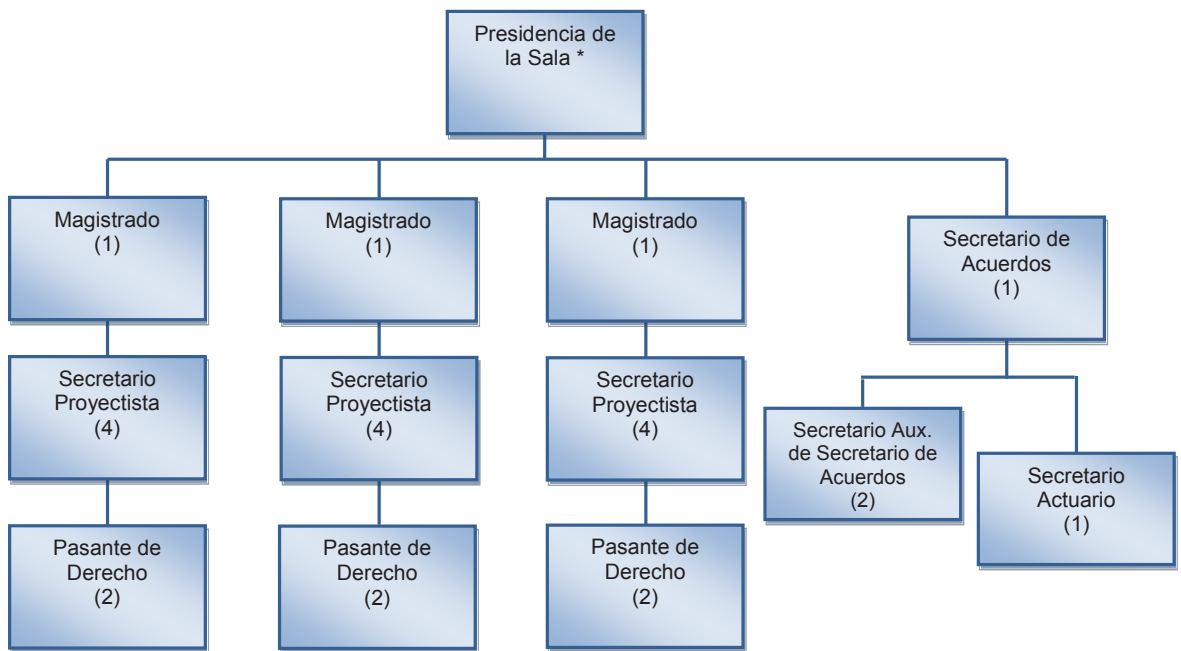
Presidencia de la Sala *

Magistrado (1)

Secretario Proyectista (4)

Pasante de Derecho (2)

Magistrado (1)

Secretario Proyectista (4)

Pasante de Derecho (2)

Magistrado (1)

Secretario Proyectista (4)

Pasante de Derecho (2)

Secretario de Acuerdos (1)

Secretario Aux. de Secretario de Acuerdos (2)

Secretario Actuario (1)